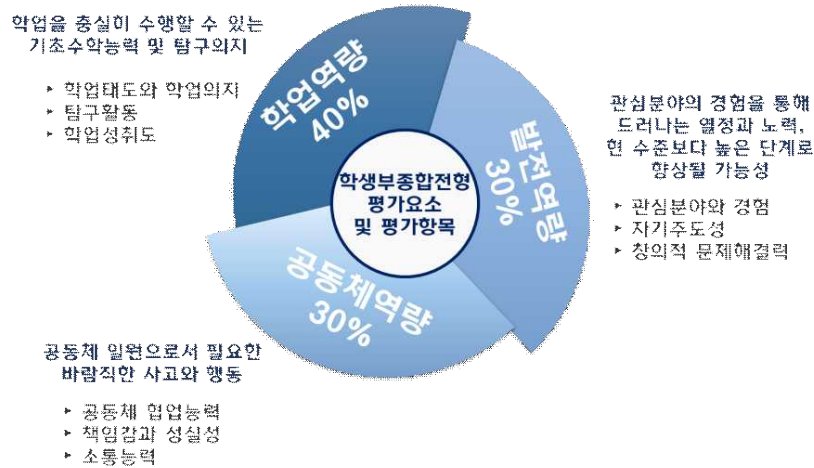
학업을 충실히 수행할 수 있는 기초수학능력 및 탐구의지

‣ 학업태도와 학업의지
‣ 탐구활동
‣ 학업성취도

학업역량 40%

발전역량 30%

관심분야의 경험을 통해 드러나는 열정과 노력, 현 수준보다 높은 단계로 향상될 가능성

‣ 관심분야와 경험
‣ 자기주도성
‣ 창의적 문제해결력

학생부종합전형 평가요소 및 평가항목

공동체역량 30%

공동체 일원으로서 필요한 바람직한 사고와 행동

‣ 공동체 협업능력
‣ 책임감과 성실성
‣ 소통능력